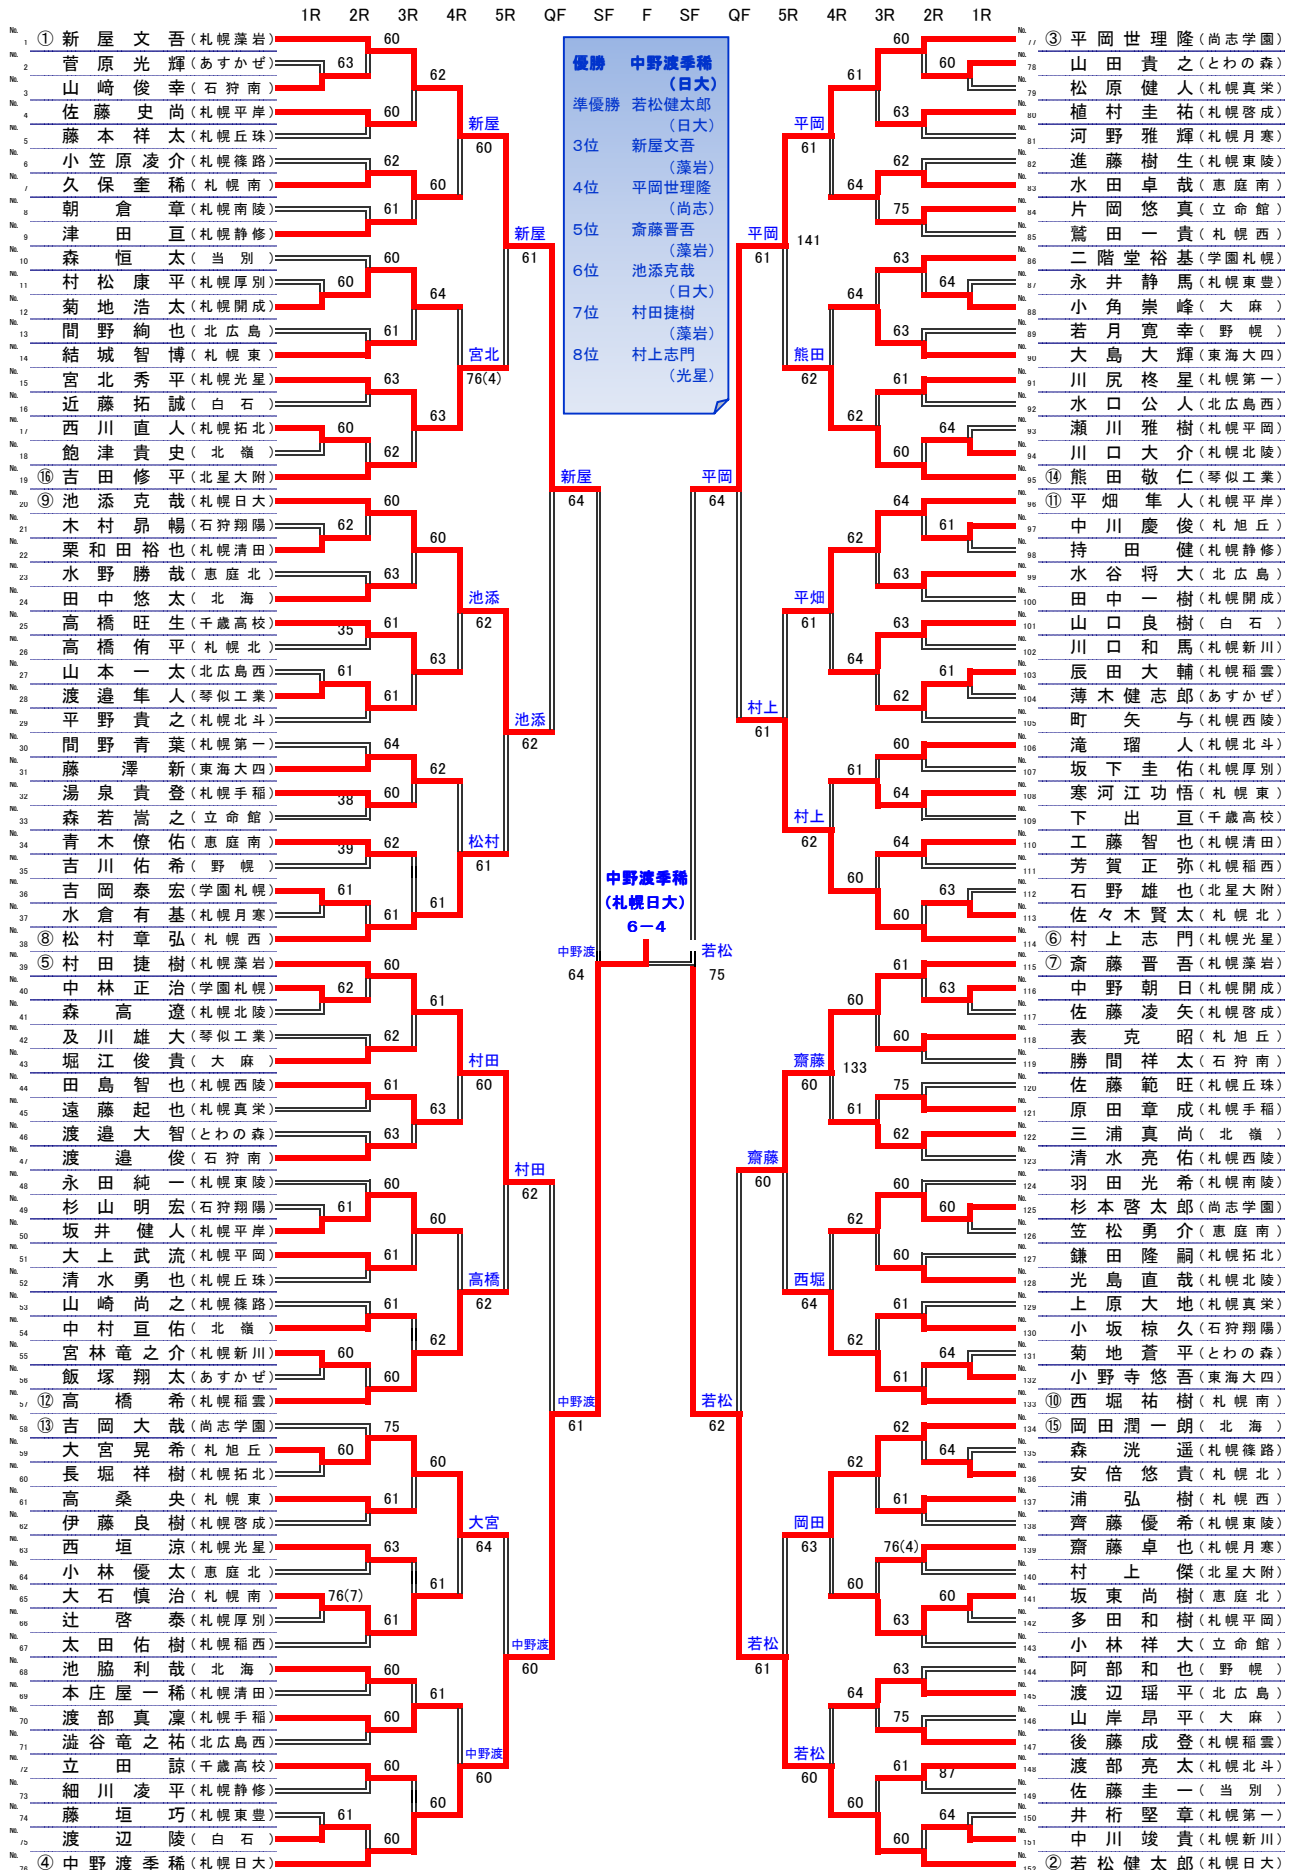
1R 2R 3R 4R 5R QF SF F SF QF 5R 4R 3R 2R 1R

優勝 中野渡季稀（日大）
準優勝 若松健太郎（日大）
3位 新屋文吾（藻岩）
4位 平岡世理隆（尚志）
5位 斎藤晋吾（藻岩）
6位 池添克哉（日大）
7位 村田捷樹（藻岩）
8位 村上志門（光星）

中野渡季稀（札幌日大）6－4

1 ① 新屋文吾（札幌藻岩）
2 菅原光輝（あすかぜ）
3 山崎俊幸（石狩南）
4 佐藤史尚（札幌平岸）
5 藤本祥太（札幌丘珠）
6 小笠原凌介（札幌篠路）
7 久保奎稀（札幌南）
8 朝倉章（札幌南陵）
9 津田亘（札幌静修）
10 森恒太（当別）
11 村松康平（札幌厚別）
12 菊地浩太（札幌開成）
13 間野絢也（北広島）
14 結城智博（札幌東）
15 宮北秀平（札幌光星）
16 近藤拓誠（白石）
17 西川直人（札幌拓北）
18 飽津貴史（北嶺）
19 ⑯ 吉田修平（北星大附）
20 ⑨ 池添克哉（札幌日大）
21 木村昴暢（石狩翔陽）
22 栗和田裕也（札幌清田）
23 水野勝哉（恵庭北）
24 田中悠太（北海）
25 高橋旺生（千歳高校）
26 高橋侑平（札幌北）
27 山本一太（北広島西）
28 渡邉隼人（琴似工業）
29 平野貴之（札幌北斗）
30 間野青葉（札幌第一）
31 藤澤新（東海大四）
32 湯泉貴登（札幌手稲）
33 森若嵩之（立命館）
34 青木僚佑（恵庭南）
35 吉川佑希（野幌）
36 吉岡泰宏（学園札幌）
37 水倉有基（札幌月寒）
38 ⑧ 松村章弘（札幌西）
39 ⑤ 村田捷樹（札幌藻岩）
40 中林正治（学園札幌）
41 森高遼（札幌北陵）
42 及川雄大（琴似工業）
43 堀江俊貴（大麻）
44 田島智也（札幌西陵）
45 遠藤起也（札幌真栄）
46 渡邉大智（とわの森）
47 渡邉俊（石狩南）
48 永田純一（札幌東陵）
49 杉山明宏（石狩翔陽）
50 坂井健人（札幌平岸）
51 大上武流（札幌平岡）
52 清水勇也（札幌丘珠）
53 山崎尚之（札幌篠路）
54 中村亘佑（北嶺）
55 宮林竜之介（札幌新川）
56 飯塚翔太（あすかぜ）
57 ⑫ 高橋希（札幌稲雲）
58 ⑬ 吉岡大哉（尚志学園）
59 大宮晃希（札旭丘）
60 長堀祥樹（札幌拓北）
61 高桑央（札幌東）
62 伊藤良樹（札幌啓成）
63 西垣涼（札幌光星）
64 小林優太（恵庭北）
65 大石慎治（札幌南）
66 辻啓泰（札幌厚別）
67 太田佑樹（札幌稲西）
68 池脇利哉（北海）
69 本庄屋一稀（札幌清田）
70 渡部真凜（札幌手稲）
71 澁谷竜之祐（北広島西）
72 立田諒（千歳高校）
73 細川凌平（札幌静修）
74 藤垣巧（札幌東豊）
75 渡辺陵（白石）
76 ④ 中野渡季稀（札幌日大）

77 ③ 平岡世理隆（尚志学園）
78 山田貴之（とわの森）
79 松原健人（札幌真栄）
80 植村圭祐（札幌啓成）
81 河野雅輝（札幌月寒）
82 進藤樹生（札幌東陵）
83 水田卓哉（恵庭南）
84 片岡悠真（立命館）
85 鷲田一貴（札幌西）
86 二階堂裕基（学園札幌）
87 永井静馬（札幌東豊）
88 小角崇峰（大麻）
89 若月寛幸（野幌）
90 大島大輝（東海大四）
91 川尻柊星（札幌第一）
92 水口公人（北広島西）
93 瀬川雅樹（札幌平岡）
94 川口大介（札幌北陵）
95 ⑭ 熊田敬仁（琴似工業）
96 ⑪ 平畑隼人（札幌平岸）
97 中川慶俊（札旭丘）
98 持田健（札幌静修）
99 水谷将大（北広島）
100 田中一樹（札幌開成）
101 山口良樹（白石）
102 川口和馬（札幌新川）
103 辰田大輔（札幌稲雲）
104 薄木健志郎（あすかぜ）
105 町矢与（札幌西陵）
106 滝瑠人（札幌北斗）
107 坂下圭佑（札幌厚別）
108 寒河江功悟（札幌東）
109 下出亘（千歳高校）
110 工藤智也（札幌清田）
111 芳賀正弥（札幌稲西）
112 石野雄也（北星大附）
113 佐々木賢太（札幌北）
114 ⑥ 村上志門（札幌光星）
115 ⑦ 斎藤晋吾（札幌藻岩）
116 中野朝日（札幌開成）
117 佐藤凌矢（札幌啓成）
118 表克昭（札旭丘）
119 勝間祥太（石狩南）
120 佐藤範旺（札幌丘珠）
121 原田章成（札幌手稲）
122 三浦真尚（北嶺）
123 清水亮佑（札幌西陵）
124 羽田光希（札幌南陵）
125 杉本啓太郎（尚志学園）
126 笠松勇介（恵庭南）
127 鎌田隆嗣（札幌拓北）
128 光島直哉（札幌北陵）
129 上原大地（札幌真栄）
130 小坂椋久（石狩翔陽）
131 菊地蒼平（とわの森）
132 小野寺悠吾（東海大四）
133 ⑩ 西堀祐樹（札幌南）
134 ⑮ 岡田潤一朗（北海）
135 森洸遥（札幌篠路）
136 安倍悠貴（札幌北）
137 浦弘樹（札幌西）
138 齊藤優希（札幌東陵）
139 齋藤卓也（札幌月寒）
140 村上傑（北星大附）
141 坂東尚樹（恵庭北）
142 多田和樹（札幌平岡）
143 小林祥大（立命館）
144 阿部和也（野幌）
145 渡辺瑶平（北広島）
146 山岸昂平（大麻）
147 後藤成登（札幌稲雲）
148 渡部亮太（札幌北斗）
149 佐藤圭一（当別）
150 井桁堅章（札幌第一）
151 中川竣貴（札幌新川）
152 ② 若松健太郎（札幌日大）

60 63 62 60 60 61 60 60 64 61 63 62 60 63 62 60 62 63 60 63 35 61 61 64 38 60 62 39 62 61 61 61
新屋 60 宮北 76(4) 新屋 61 池添 62 松村 61 池添 62 新屋 64
60 62 61 62 63 61 61 60 60 61 62 61 62 60 60 75 60 61 61 63 76(7) 61 60 61 60 60 60 61 60
村田 60 高橋 62 村田 62 大宮 64 中野渡 60 中野渡 60 中野渡 61 中野渡 64

60 61 63 62 64 75 141 64 63 63 61 62 60 64 64 61 63 62 61 64 61 62 60 64 61 64 60 63 60
平岡 61 熊田 62 平岡 61 平畑 61 村上 62 村上 61 平岡 64
61 63 60 60 75 133 61 62 60 62 60 61 62 61 64 62 64 61 76(4) 60 60 63 63 64 75 61 87 60 64 60
齋藤 60 西堀 64 齋藤 60 岡田 63 若松 60 若松 61 若松 62 若松 75